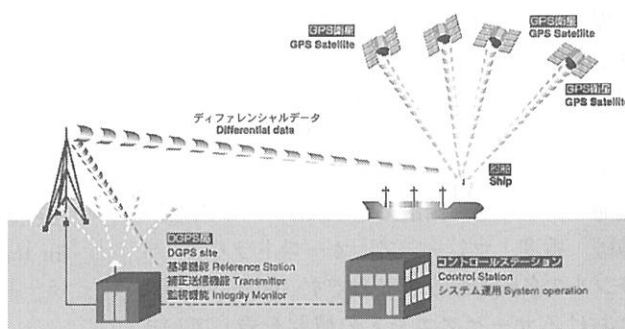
GPS衛星
GPS Satellite

GPS衛星
GPS Satellite

GPS衛星
GPS Satellite

ディファレンシャルデータ
Differential data

船舶
Ship

DGPS局
DGPS site
基準局 Reference Station
補正送信機能 Transmitter
監視機能 Integrity Monitor

コントロールステーション
Control Station
システム運用 System operation